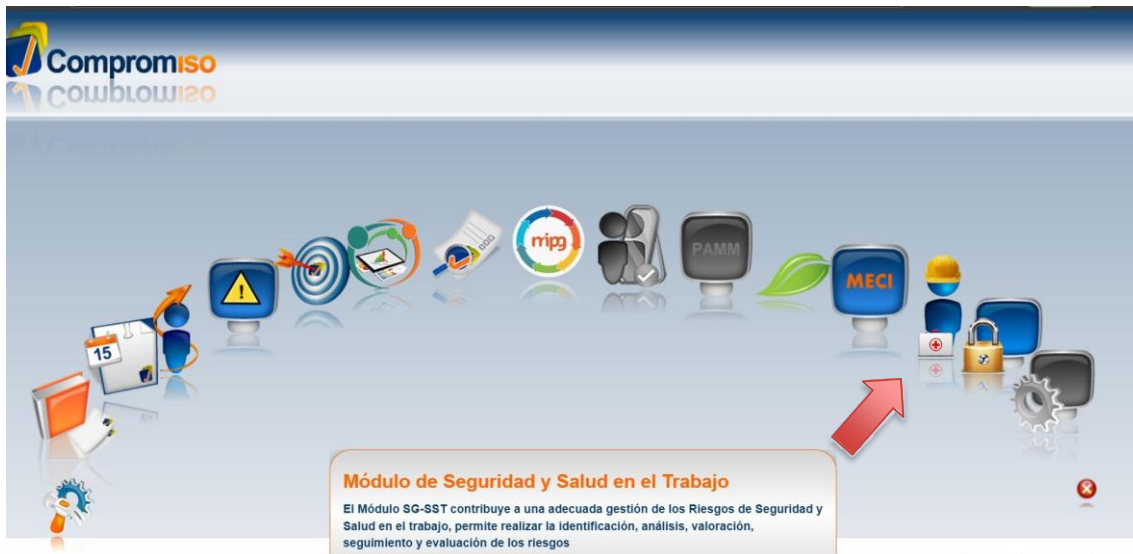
Compromiso

15

mipg

PAMM

MECI

Módulo de Seguridad y Salud en el Trabajo

El Módulo SG-SST contribuye a una adecuada gestión de los Riesgos de Seguridad y Salud en el trabajo, permite realizar la identificación, análisis, valoración, seguimiento y evaluación de los riesgos